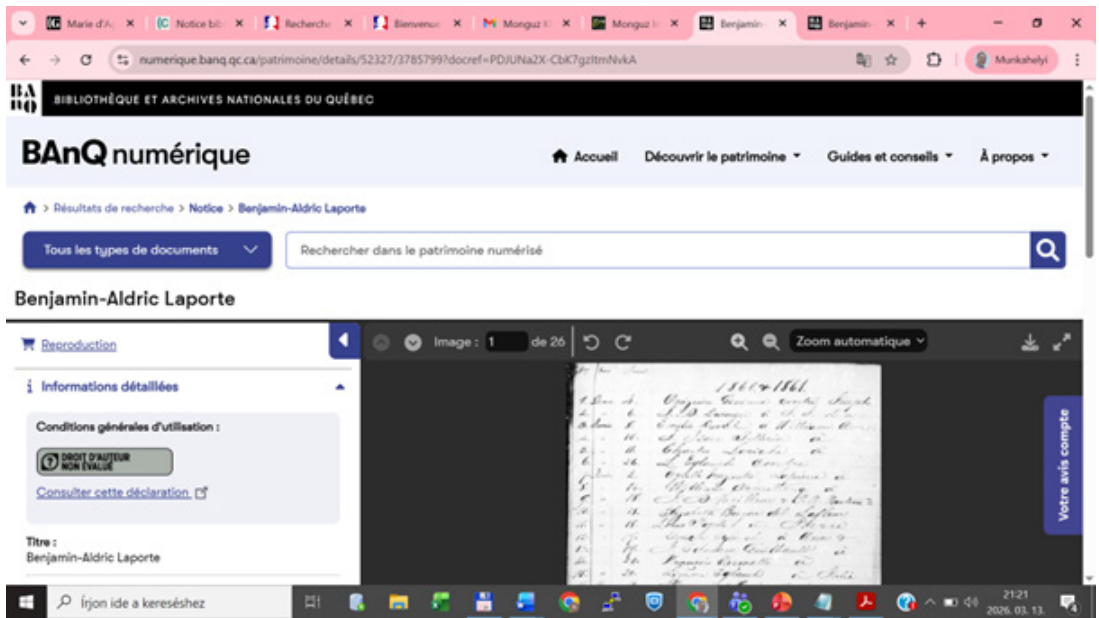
Marie d'A ×
Notice bil ×
Recherch ×
Bienvenu ×
Monguz ×
Monguz ×
Benjamin ×
Benjamin ×
+

numerique.banq.qc.ca/patrimoine/details/52327/3785799?docref=PDJUNa2X-CbK7gzItmNvkA

Munkahelyi

BAnQ BIBLIOTHÈQUE ET ARCHIVES NATIONALES DU QUÉBEC

BAnQ numérique

Accueil Découvrir le patrimoine Guides et conseils À propos

Résultats de recherche > Notice > Benjamin-Aldric Laporte

Tous les types de documents

Rechercher dans le patrimoine numérisé

Benjamin-Aldric Laporte

Reproduction

Informations détaillées

Conditions générales d'utilisation :

DROIT D'AUTEUR NON ÉVALUÉ

Consulter cette déclaration

Titre :
Benjamin-Aldric Laporte

Image : 1 de 26

Zoom automatique

1860 & 1861

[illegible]

Votre avis compte

Írjon ide a kereséshez

21:21
2026. 03. 13.